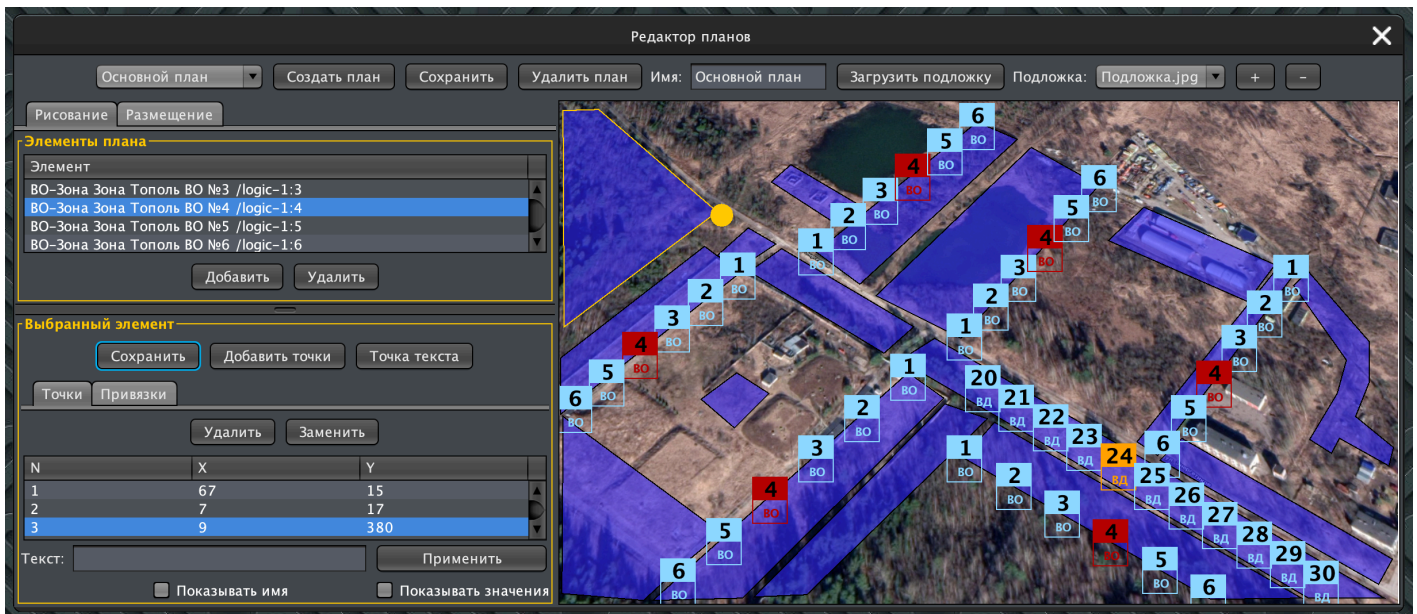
Редактор планов

Основной план
Создать план
Сохранить
Удалить план
Имя: Основной план
Загрузить подложку
Подложка: Подложка.jpg
+
-

Рисование
Размещение

Элементы плана

| Элемент |
|---|
| ВО-Зона Зона Тополь ВО №3 /logic-1:3 |
| ВО-Зона Зона Тополь ВО №4 /logic-1:4 |
| ВО-Зона Зона Тополь ВО №5 /logic-1:5 |
| ВО-Зона Зона Тополь ВО №6 /logic-1:6 |

Добавить
Удалить

Выбранный элемент
Сохранить
Добавить точки
Точка текста
Точки
Привязки
Удалить
Заменить

| N | X | Y |
|---|---|---|
| 1 | 67 | 15 |
| 2 | 7 | 17 |
| 3 | 9 | 380 |

Текст:
Применить
Показывать имя
Показывать значения

6 ВО
5 ВО
4 ВО
3 ВО
2 ВО
1 ВО
6 ВО
5 ВО
4 ВО
3 ВО
2 ВО
1 ВО
1 ВО
2 ВО
3 ВО
4 ВО
5 ВО
6 ВО
1 ВО
2 ВО
3 ВО
4 ВО
5 ВО
6 ВО
1 ВО
2 ВО
3 ВО
4 ВО
5 ВО
6 ВО
1 ВО
2 ВО
3 ВО
4 ВО
5 ВО
6
20 ВД
21 ВД
22 ВД
23 ВД
24 ВД
25 ВД
26 ВД
27 ВД
28 ВД
29 ВД
30 ВД